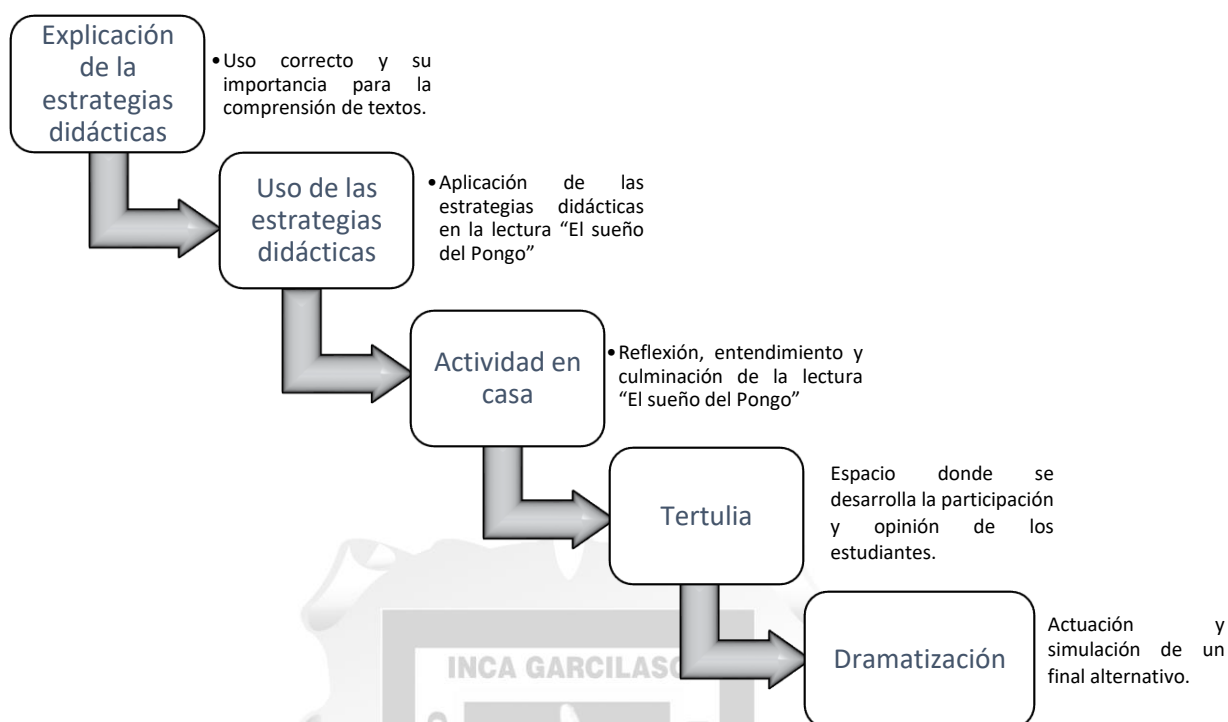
Explicación de la estrategias didácticas

•Uso correcto y su importancia para la comprensión de textos.

Uso de las estrategias didácticas

•Aplicación de las estrategias didácticas en la lectura “El sueño del Pongo”

Actividad en casa

•Reflexión, entendimiento y culminación de la lectura “El sueño del Pongo”

Tertulia

Espacio donde se desarrolla la participación y opinión de los estudiantes.

Dramatización

Actuación y simulación de un final alternativo.

INCA GARCILASO